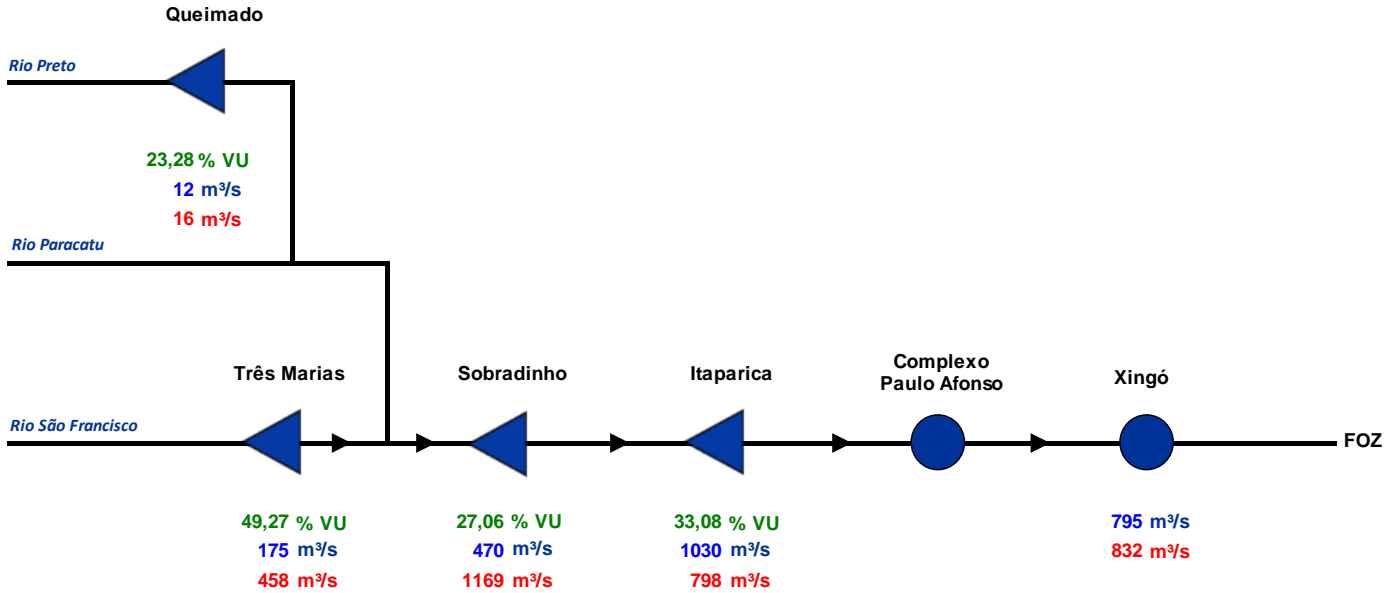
Queimado

Rio Preto

23,28 % VU
12 m³/s
16 m³/s

Rio Paracatu

Três Marias

Sobradinho

Itaparica

Complexo Paulo Afonso

Xingó

Rio São Francisco

FOZ

49,27 % VU
175 m³/s
458 m³/s

27,06 % VU
470 m³/s
1169 m³/s

33,08 % VU
1030 m³/s
798 m³/s

795 m³/s
832 m³/s